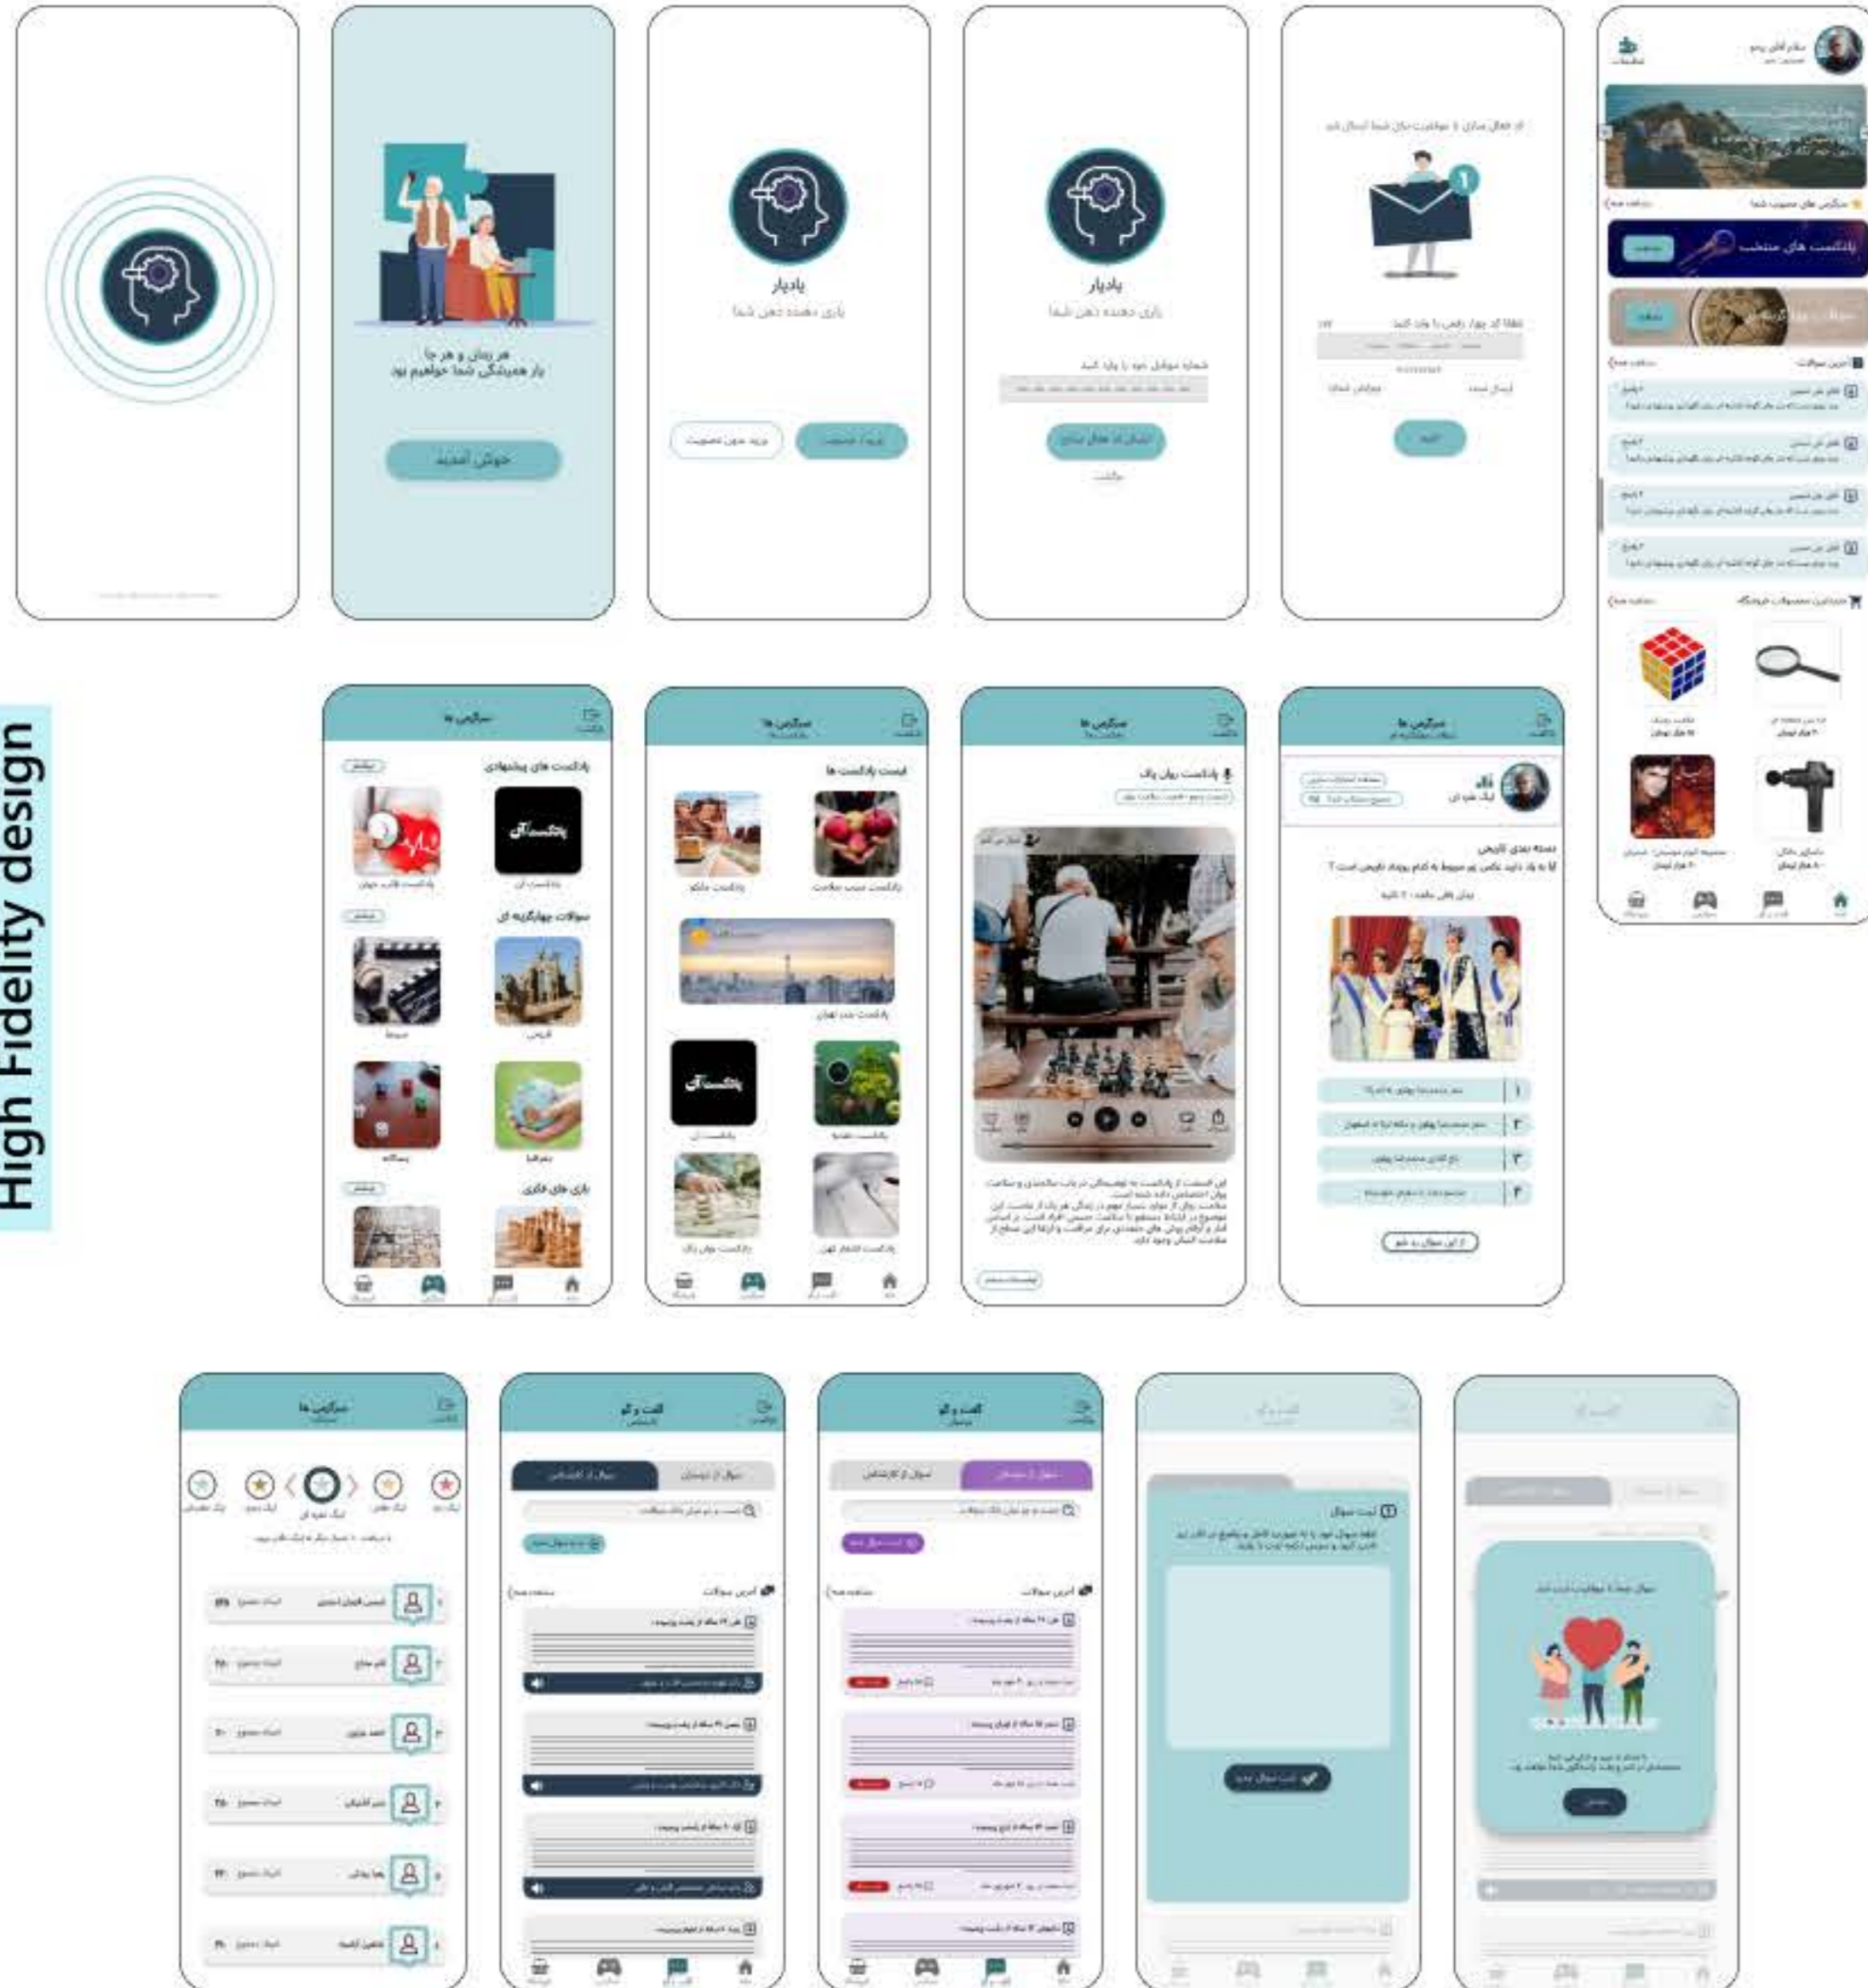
High Fidelity design

هر زمان و هر جا
یار همیشگی شما خواهیم بود

خوش آمدید

یادیار
یاری دهنده ذهن شما

ورود بدون عضویت
ورود / عضویت

یادیار
یاری دهنده ذهن شما

شماره موبایل خود را وارد کنید

ارسال کد فعال سازی

بازگشت

کد فعال سازی با موفقیت برای شما ارسال شد

لطفا کد چهار رقمی را وارد کنید

ارسال مجدد
ویرایش شماره

تایید

سرگرمی های محبوب شما

پادکست های منتخب

سوالات چهارگزینه ای

آخرین سوالات

جدیدترین محصولات فروشگاه

سرگرمی ها

پادکست های پیشنهادی

سوالات چهارگزینه ای

بازی های فکری

سرگرمی ها

لیست پادکست ها

سرگرمی ها

پادکست ریان پاک

سرگرمی ها

دسته بندی تاریخ

از این سوال رد شو

سرگرمی ها

گفت و گو

آخرین سوالات

گفت و گو

آخرین سوالات

ثبت سوال

ثبت سوال جدید

سوال شما با موفقیت ثبت شد